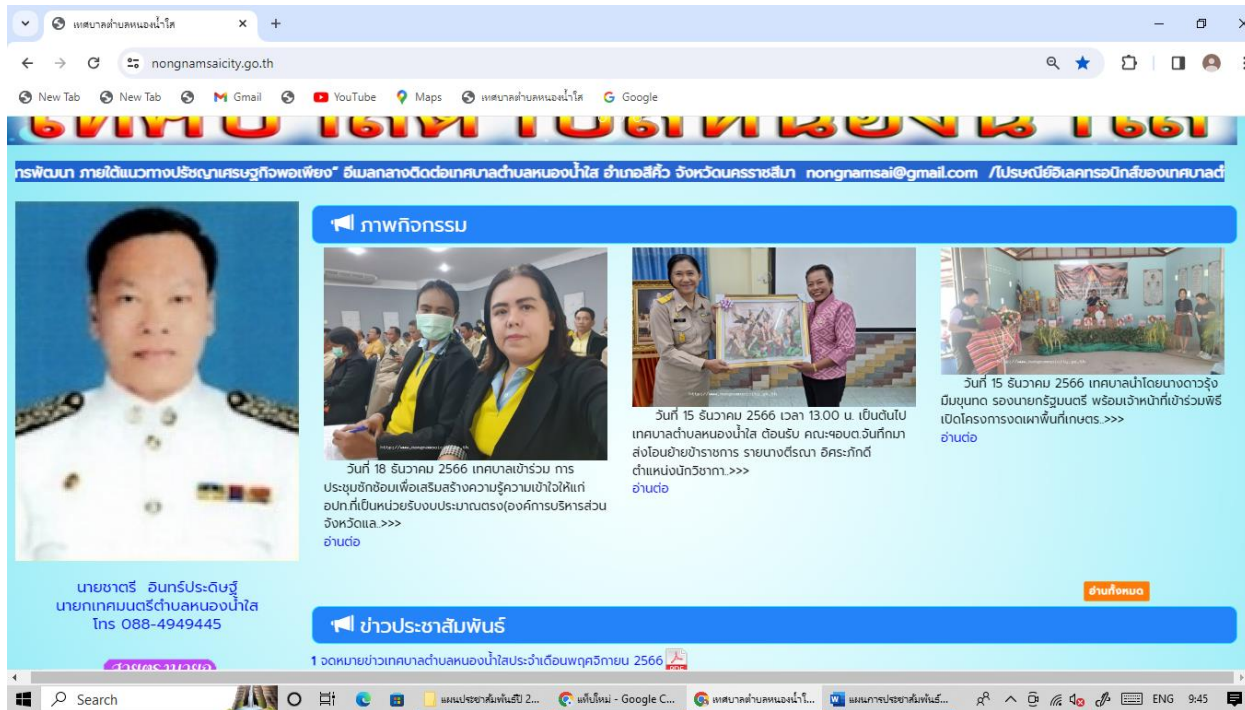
เทศบาลตำบลหนองน้ำใส ×

nongnamsaicity.go.th

New Tab New Tab Gmail YouTube Maps เทศบาลตำบลหนองน้ำใส Google

ารพัฒนา ภายใต้แนวทางปรัชญาเศรษฐกิจพอเพียง" อีเมลกลางติดต่อเทศบาลตำบลหนองน้ำใส อำเภอสีคิ้ว จังหวัดนครราชสีมา nongnamsai@gmail.com /ไปรษณีย์อิเลคทรอนิกส์ของเทศบาลต

ภาพกิจกรรม

วันที่ 18 ธันวาคม 2566 เทศบาลเข้าร่วม การประชุมซักซ้อมเพื่อเสริมสร้างความรู้ความเข้าใจให้แก่ อปท.ที่เป็นหน่วยรับงบประมาณตรง(องค์การบริหารส่วนจังหวัดแล..>>>
อ่านต่อ

วันที่ 15 ธันวาคม 2566 เวลา 13.00 น. เป็นต้นไป เทศบาลตำบลหนองน้ำใส ต้อนรับ คณะจอบต.จันทึกมาส่งโอนย้ายข้าราชการ รายนางตีรณา อิศระภักดี ตำแหน่งนักวิชาก..>>>
อ่านต่อ

วันที่ 15 ธันวาคม 2566 เทศบาลนำโดยนางดาวรุ้ง มีมขุนทด รองนายกรัฐมนตรี พร้อมเจ้าหน้าที่เข้าร่วมพิธีเปิดโครงการงดเผาพื้นที่เกษตร..>>>
อ่านต่อ

นายชาตรี อินทร์ประดิษฐ์
นายกเทศมนตรีตำบลหนองน้ำใส
โทร 088-4949445

อ่านทั้งหมด

ข่าวประชาสัมพันธ์

1 จดหมายข่าวเทศบาลตำบลหนองน้ำใสประจำเดือนพฤศจิกายน 2566

Search แผนประชาสัมพันธ์ปี 2... แท็บใหม่ - Google C... เทศบาลตำบลหนองน้ำใ... แผนการประชาสัมพันธ์... ENG 9:45